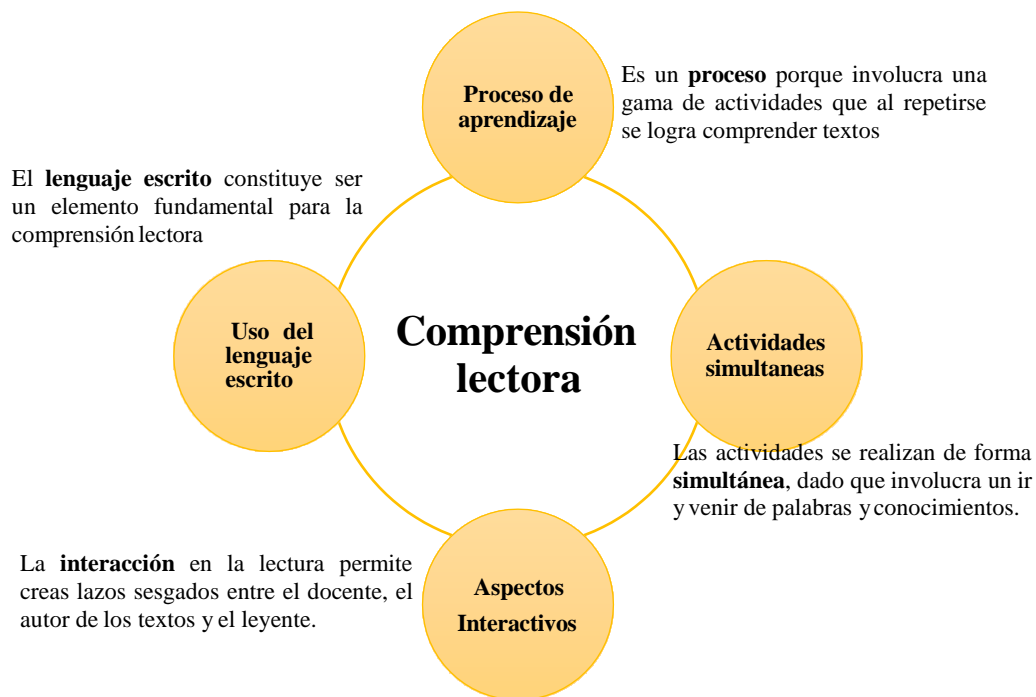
Proceso de aprendizaje

Es un proceso porque involucra una gama de actividades que al repetirse se logra comprender textos

El lenguaje escrito constituye ser un elemento fundamental para la comprensión lectora

Uso del lenguaje escrito

Comprensión lectora

Actividades simultaneas

Las actividades se realizan de forma simultánea, dado que involucra un ir y venir de palabras y conocimientos.

La interacción en la lectura permite creas lazos sesgados entre el docente, el autor de los textos y el leyente.

Aspectos Interactivos